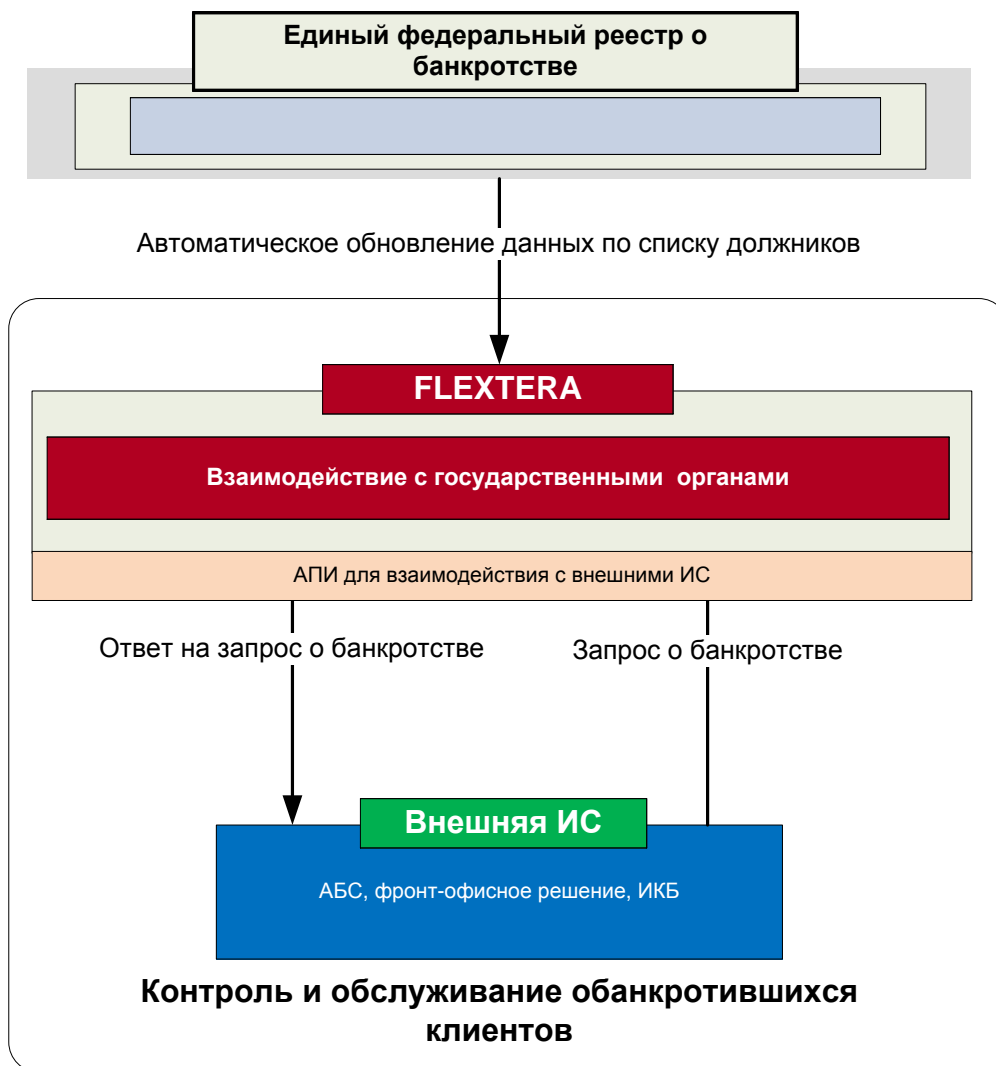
Единый федеральный реестр о банкротстве

Автоматическое обновление данных по списку должников

FLEXTERA

Взаимодействие с государственными органами

АПИ для взаимодействия с внешними ИС

Ответ на запрос о банкротстве

Запрос о банкротстве

Внешняя ИС

АБС, фронт-офисное решение, ИКБ

Контроль и обслуживание обанкротившихся клиентов